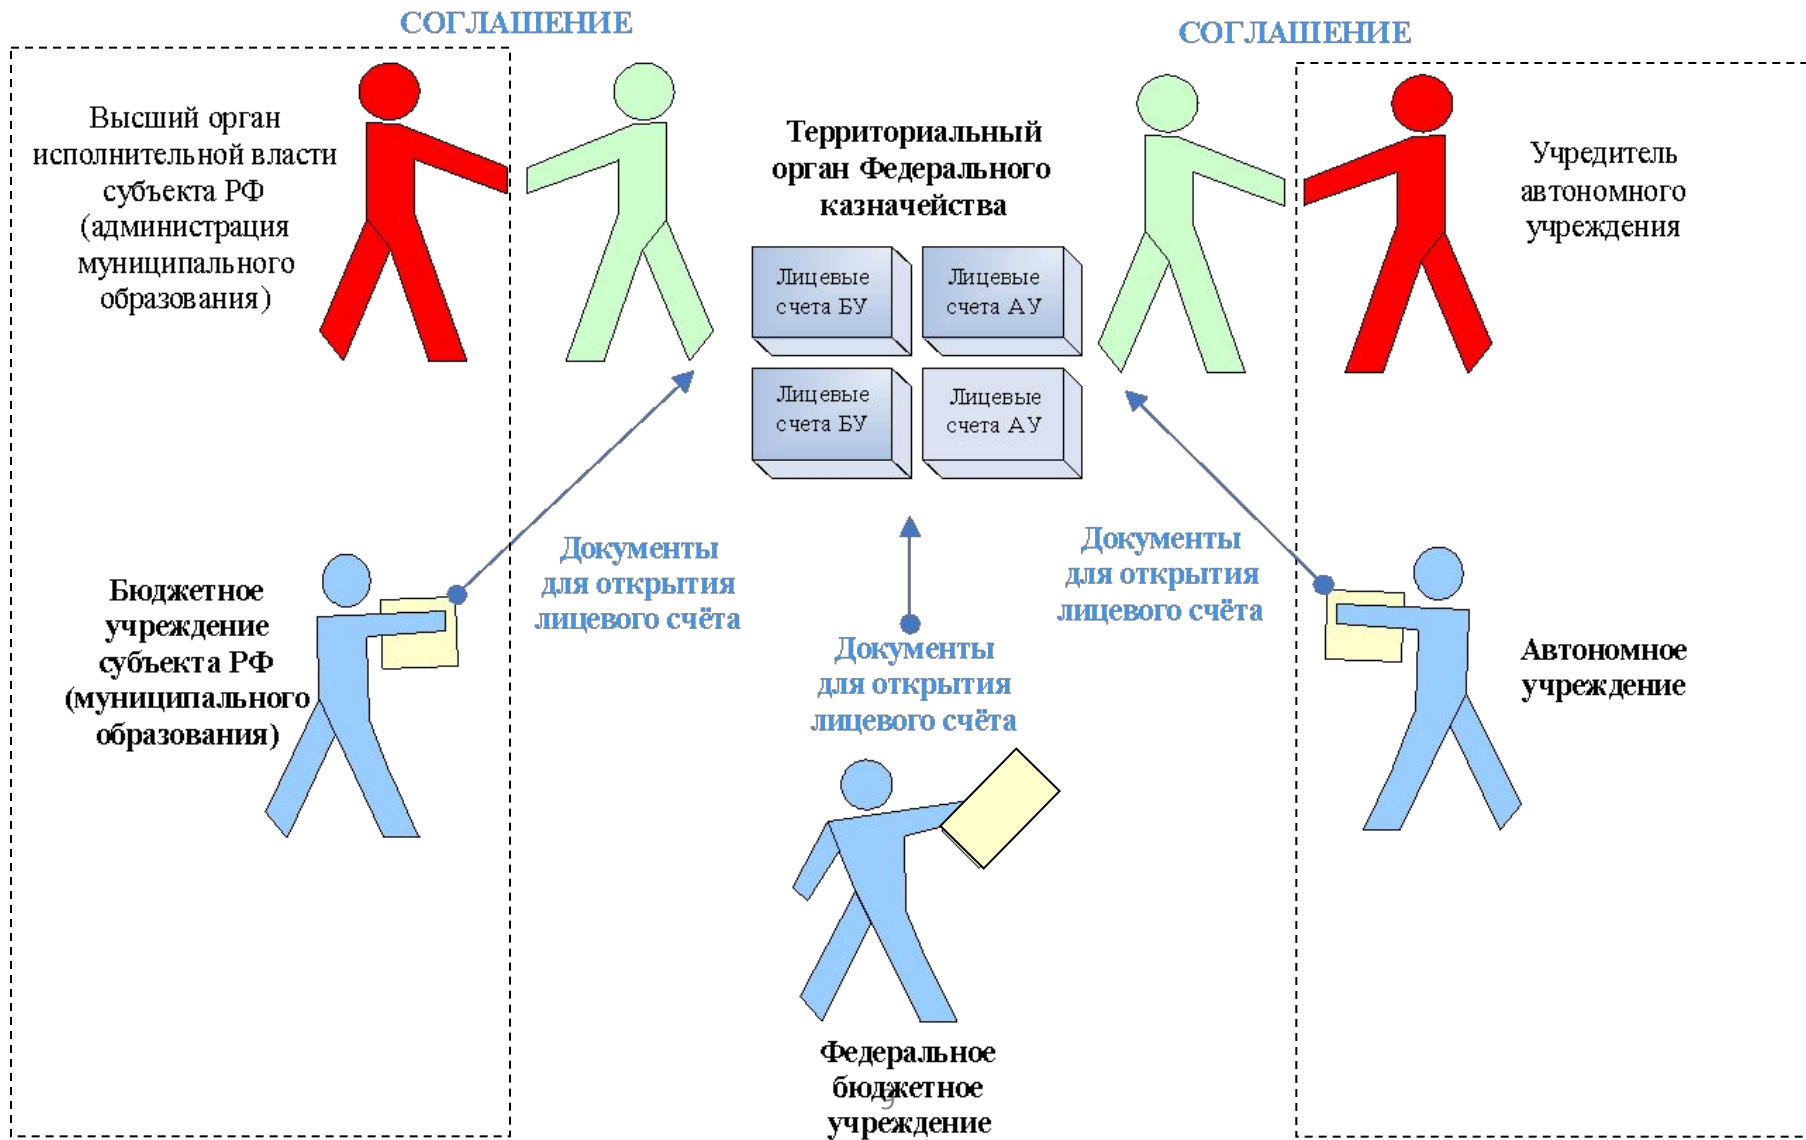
СОГЛАШЕНИЕ

СОГЛАШЕНИЕ

Высший орган исполнительной власти субъекта РФ (администрация муниципального образования)

Территориальный орган Федерального казначейства

Учредитель автономного учреждения

Лицевые счета БУ

Лицевые счета АУ

Лицевые счета БУ

Лицевые счета АУ

Бюджетное учреждение субъекта РФ (муниципального образования)

Документы для открытия лицевого счёта

Документы для открытия лицевого счёта

Документы для открытия лицевого счёта

Автономное учреждение

Федеральное бюджетное учреждение